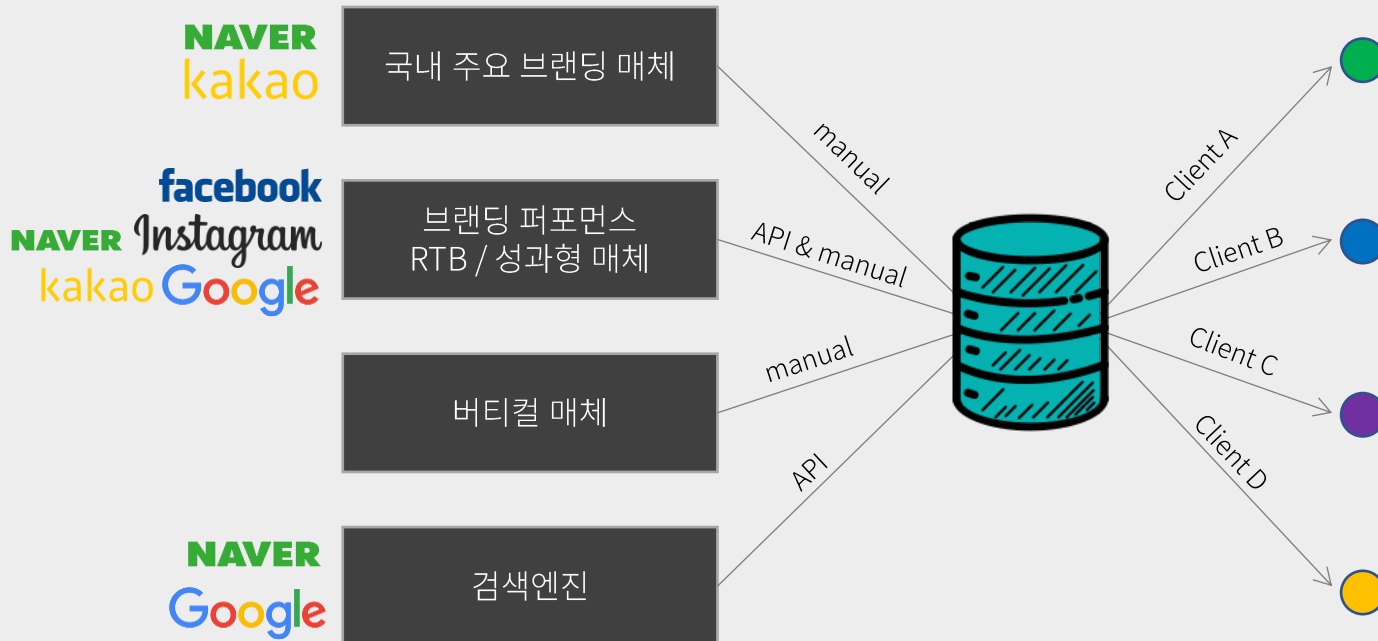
NAVER
kakao

국내 주요 브랜딩 매체

facebook
NAVER Instagram
kakao Google

브랜딩 퍼포먼스
RTB / 성과형 매체

버티컬 매체

NAVER
Google

검색엔진

manual

API & manual

manual

API

Client A

Client B

Client C

Client D